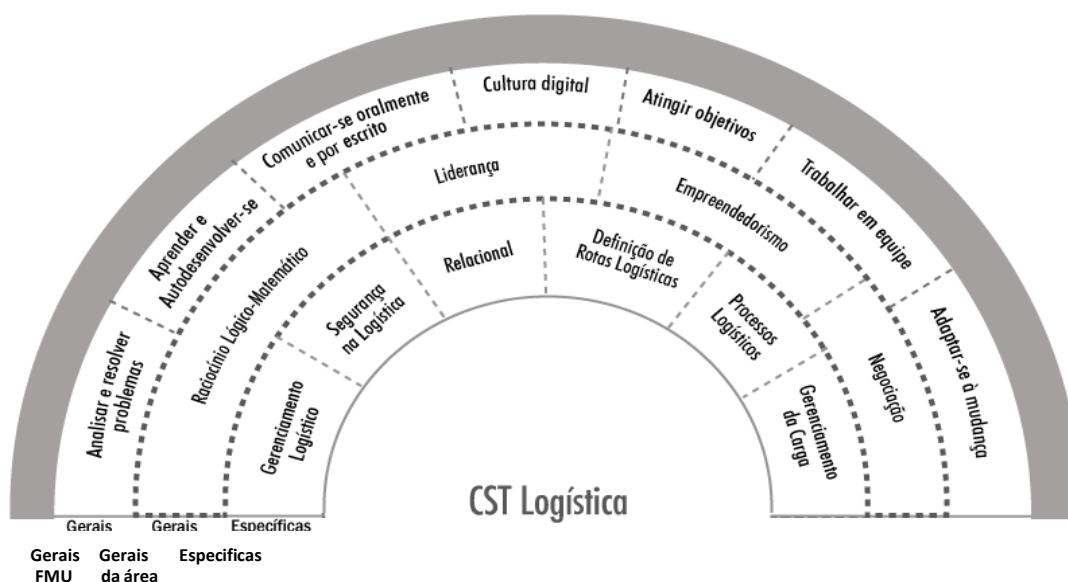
Analisar e resolver problemas

Aprender e Autodesenvolver-se

Comunicar-se oralmente e por escrito

Cultura digital

Atingir objetivos

Trabalhar em equipe

Adaptar-se à mudança

Raciocínio Lógico-Matemático

Liderança

Empreendedorismo

Negociação

Gerenciamento Logístico

Segurança na Logística

Relacional

Definição de Rotas Logísticas

Processos Logísticos

Gerenciamento da Carga

CST Logística

Gerais Gerais Específicas

Gerais FMU Gerais da área Especificas